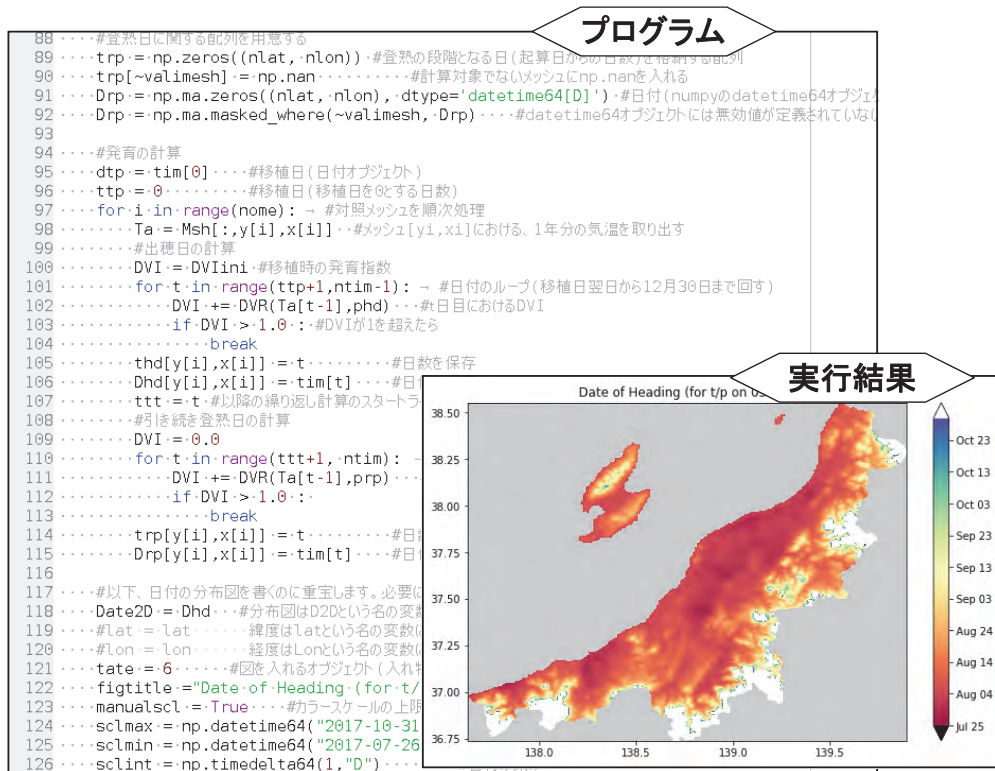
プログラム

88 ····#登熟日に関する配列を用意する
89 ····trp·=·np.zeros((nlat,·nlon))·#登熟の段階となる日(起算日からの日数)を格納する配列
90 ····trp[~valimesh]·=·np.nan·········#計算対象でないメッシュにnp.nanを入れる
91 ····Drp·=·np.ma.zeros((nlat,·nlon),·dtype='datetime64[D]')·#日付(numpyのdatetime64オブジェク
92 ····Drp·=·np.ma.masked_where(~valimesh,·Drp)····#datetime64オブジェクトには無効値が定義されていな
93
94 ····#発育の計算
95 ····dtp·=·tim[0]····#移植日(日付オブジェクト)
96 ····ttp·=·0·········#移植日(移植日を0とする日数)
97 ····for·i·in·range(nome):·→·#対照メッシュを順次処理
98 ········Ta·=·Msh[:,y[i],x[i]]··#メッシュ[yi,xi]における、1年分の気温を取り出す
99 ········#出穂日の計算
100 ········DVI·=·DVIini·#移植時の発育指数
101 ········for·t·in·range(ttp+1,ntim-1):·→·#日付のループ(移植日翌日から12月30日まで回す)
102 ············DVI·+=·DVR(Ta[t-1],phd)···#t日目におけるDVI
103 ············if·DVI·>·1.0·:·#DVIが1を超えたら
104 ················break
105 ········thd[y[i],x[i]]·=·t·········#日数を保存
106 ········Dhd[y[i],x[i]]·=·tim[t]····#日
107 ········ttt·=·t·#以降の繰り返し計算のスタートラ
108 ········#引き続き登熟日の計算
109 ········DVI·=·0.0
110 ········for·t·in·range(ttt+1,·ntim):
111 ············DVI·+=·DVR(Ta[t-1],prp)···
112 ············if·DVI·>·1.0·:·
113 ················break
114 ········trp[y[i],x[i]]·=·t·········#日
115 ········Drp[y[i],x[i]]·=·tim[t]····#日
116
117 ····#以下、日付の分布図を書くのに重宝します。必要
118 ····Date2D·=·Dhd···#分布図はD2Dという名の変数
119 ····#lat·=·lat·····緯度はlatという名の変数
120 ····#lon·=·lon·····経度はLonという名の変数
121 ····tate·=·6·····#図を入れるオブジェクト(入れ
122 ····figtitle·="Date·of·Heading·(for·t/
123 ····manualscl·=·True····#カラースケールの上限
124 ····sclmax·=·np.datetime64("2017-10-31
125 ····sclmin·=·np.datetime64("2017-07-26
126 ····sclint·=·np.timedelta64(1,"D")

実行結果

Date of Heading (for t/p on 0

38.50
38.25
38.00
37.75
37.50
37.25
37.00
36.75

138.0 138.5 139.0 139.5

Oct 23
Oct 13
Oct 03
Sep 23
Sep 13
Sep 03
Aug 24
Aug 14
Aug 04
Jul 25